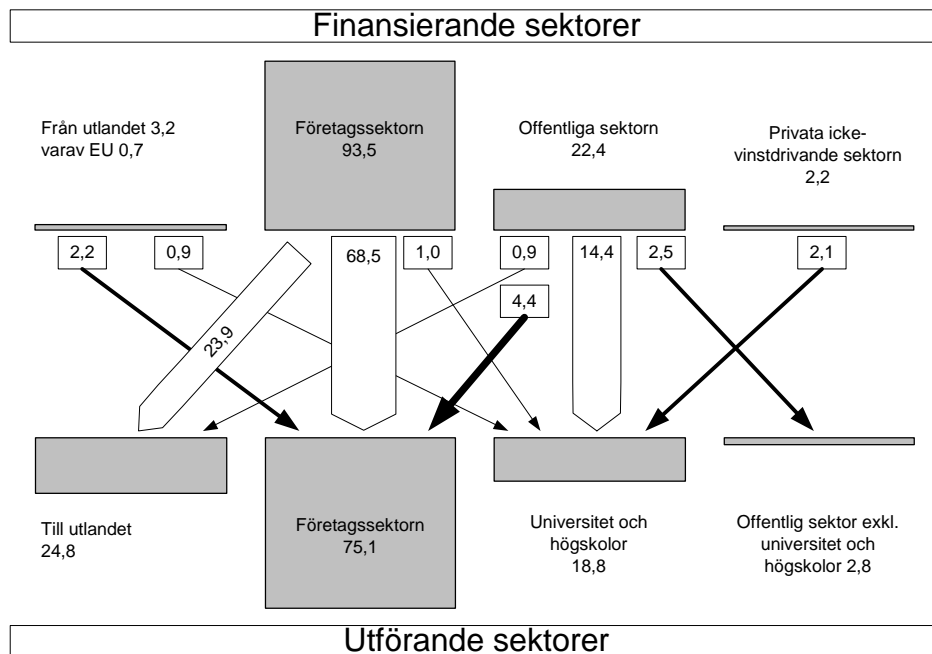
Finansierande sektorer

Från utlandet 3,2
varav EU 0,7

Företagssektorn
93,5

Offentliga sektorn
22,4

Privata icke-vinstdrivande sektorn
2,2

2,2

0,9

68,5

1,0

0,9

14,4

2,5

2,1

4,4

23,9

Till utlandet
24,8

Företagssektorn
75,1

Universitet och högskolor
18,8

Offentlig sektor exkl. universitet och högskolor 2,8

Utförande sektorer